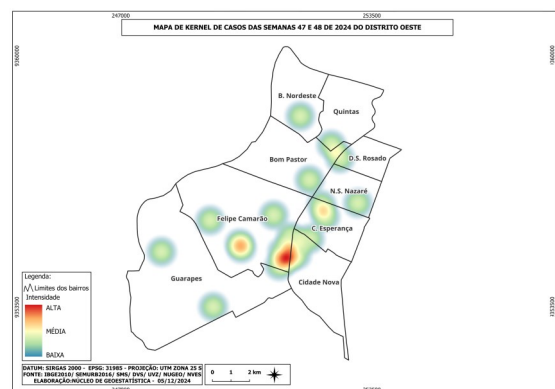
247000

253500

MAPA DE KERNEL DE CASOS DAS SEMANAS 47 E 48 DE 2024 DO DISTRITO OESTE

9360000

9360000

B. Nordeste

Quintas

Bom Pastor

D.S. Rosado

N.S. Nazaré

Felipe Camarão

C. Esperança

Guarapes

Cidade Nova

Legenda:
Limites dos bairros
Intensidade
ALTA
MÉDIA
BAIXA

9353500

9353500

DATUM: SIRGAS 2000 - EPSG: 31985 - PROJEÇÃO: UTM ZONA 25 S
FONTE: IBGE2010/ SEMURB2016/ SMS/ DVS/ UVZ/ NUGEO/ NVES
ELABORAÇÃO:NÚCLEO DE GEOESTATÍSTICA - 05/12/2024

0 1 2 km

247000

253500